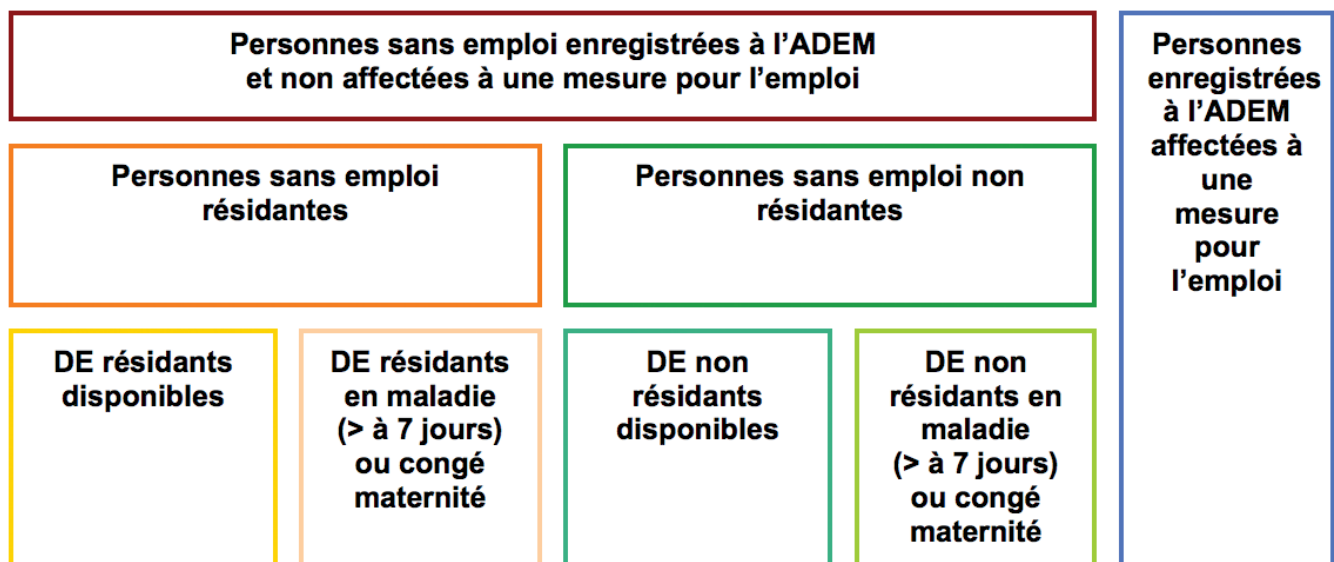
Personnes sans emploi enregistrées à l'ADEM et non affectées à une mesure pour l'emploi

Personnes enregistrées à l'ADEM affectées à une mesure pour l'emploi

Personnes sans emploi résidantes

Personnes sans emploi non résidantes

DE résidants disponibles

DE résidants en maladie (> à 7 jours) ou congé maternité

DE non résidants disponibles

DE non résidants en maladie (> à 7 jours) ou congé maternité